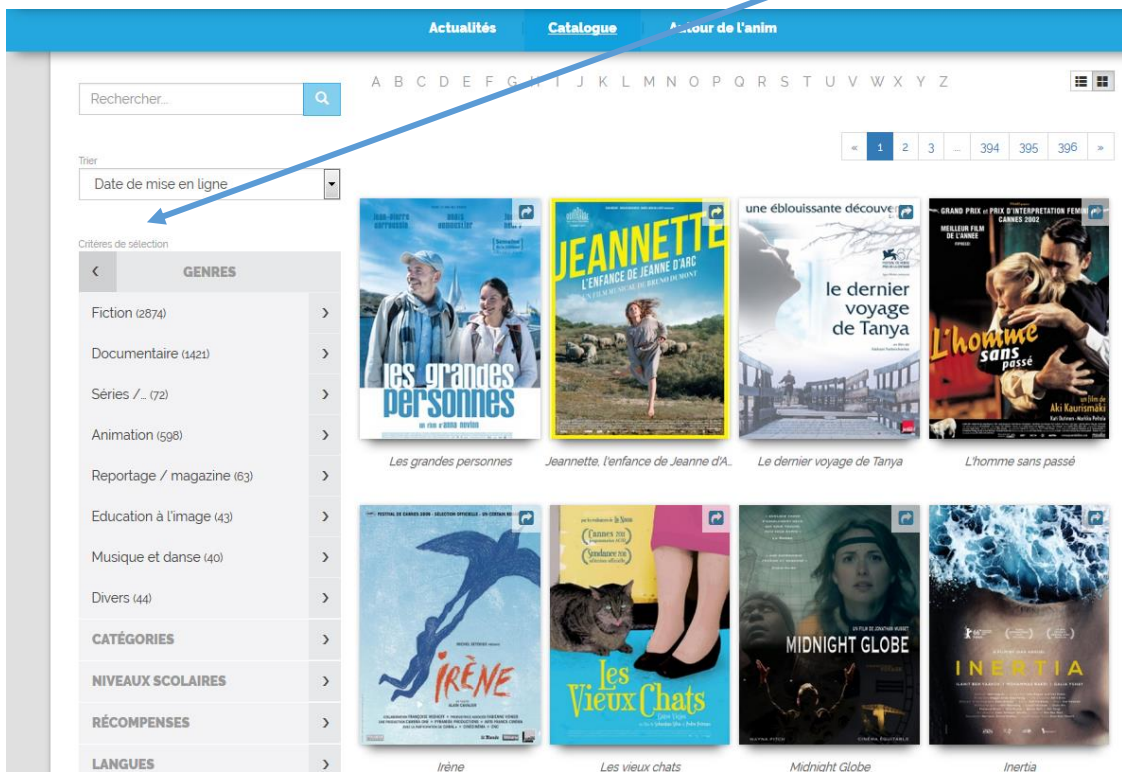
Actualités Catalogue Autour de l'anim

Rechercher...

A B C D E F G H I J K L M N O P Q R S T U V W X Y Z

« 1 2 3 ... 394 395 396 »

Trier
Date de mise en ligne

Critères de sélection

‹ GENRES

Fiction (2874) ›
Documentaire (1421) ›
Séries /... (72) ›
Animation (598) ›
Reportage / magazine (63) ›
Education à l'image (43) ›
Musique et danse (40) ›
Divers (44) ›
CATÉGORIES ›
NIVEAUX SCOLAIRES ›
RÉCOMPENSES ›
LANGUES ›

les grandes personnes
un film d'Anna Novion

JEANNETTE
L'ENFANCE DE JEANNE D'ARC
UN FILM MUSICAL DE BRUNO DUMONT

une éblouissante découve
le dernier voyage de Tanya

GRAND PRIX et PRIX D'INTERPRETATION FEMINI
CANNES 2002
MEILLEUR FILM DE L'ANNEE
L'homme sans passé
un film de Aki Kaurismäki

Les grandes personnes
Jeannette, l'enfance de Jeanne d'A...
Le dernier voyage de Tanya
L'homme sans passé

FESTIVAL DE CANNES 2009 - SÉLECTION OFFICIELLE - UN CERTAIN REGARD
IRÈNE

Cannes 2011
Sundance 2011
Les Vieux Chats

UN FILM DE JONATHAN MUNGET
MIDNIGHT GLOBE

INERTIA

Irène
Les vieux chats
Midnight Globe
Inertia